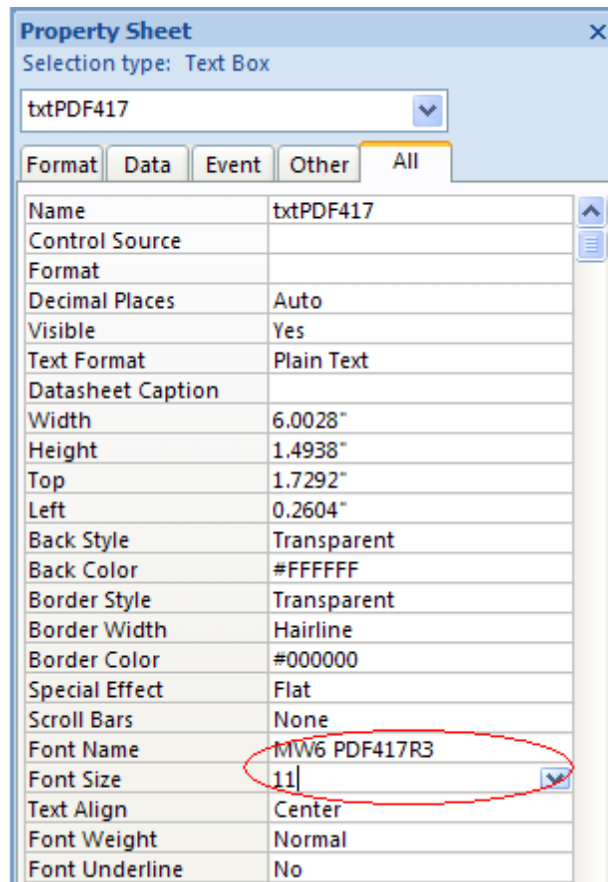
Property Sheet
Selection type: Text Box

txtPDF417

Format | Data | Event | Other | All

| Name | txtPDF417 |
|---|---|
| Control Source | |
| Format | |
| Decimal Places | Auto |
| Visible | Yes |
| Text Format | Plain Text |
| Datasheet Caption | |
| Width | 6.0028" |
| Height | 1.4938" |
| Top | 1.7292" |
| Left | 0.2604" |
| Back Style | Transparent |
| Back Color | #FFFFFF |
| Border Style | Transparent |
| Border Width | Hairline |
| Border Color | #000000 |
| Special Effect | Flat |
| Scroll Bars | None |
| Font Name | MW6 PDF417R3 |
| Font Size | 11 |
| Text Align | Center |
| Font Weight | Normal |
| Font Underline | No |